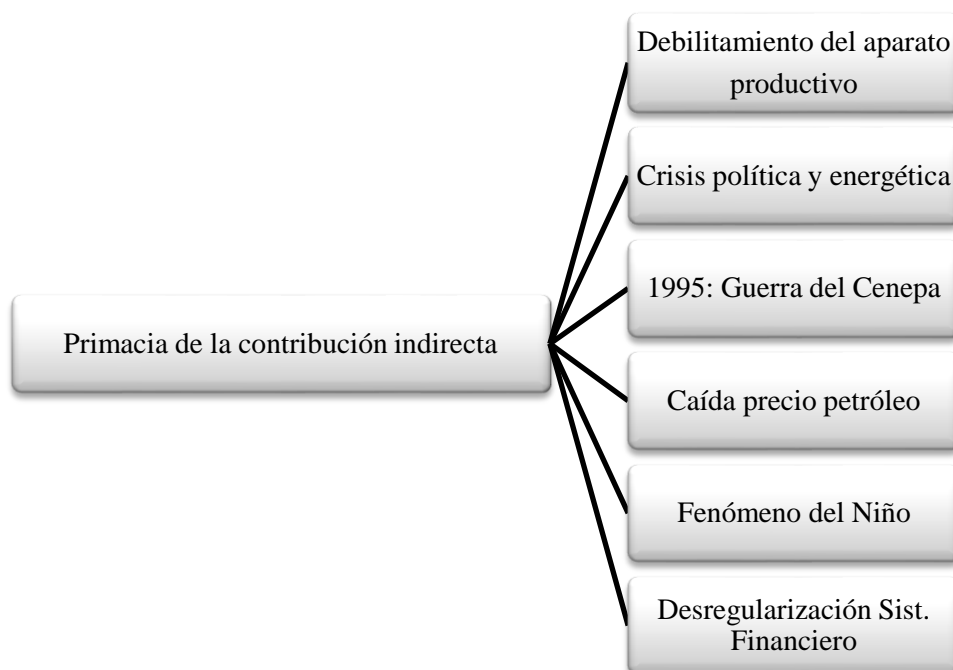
Primacia de la contribución indirecta

Debilitamiento del aparato productivo

Crisis política y energética

1995: Guerra del Cenepa

Caída precio petróleo

Fenómeno del Niño

Desregularización Sist. Financiero